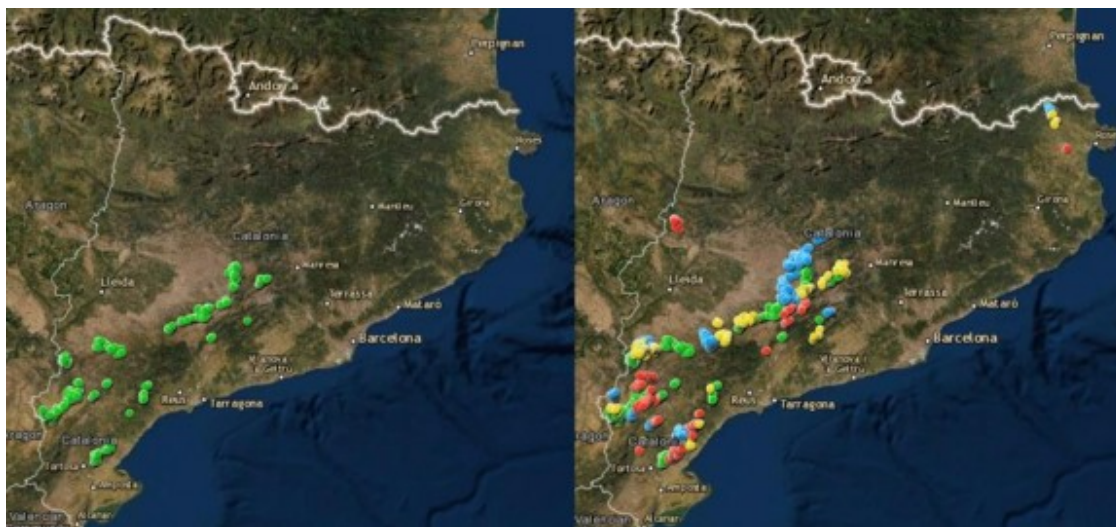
Perpignan
Andorra
Aragon
Manlleu
Girona
Catalonia
Manresa
Lleida
Terrassa
Mataró
Barcelona
Vilanova i la Geltrú
Reus
Tarragona
Aragon
Catalonia
Tortosa
Amposta
Valencian

Perpignan
Andorra
Roses
Aragon
Manlleu
Girona
Catalonia
Manresa
Lleida
Terrassa
Mataró
Barcelona
Vilanova i la Geltrú
Reus
Tarragona
Catalonia
Tortosa
Amposta
Valencian